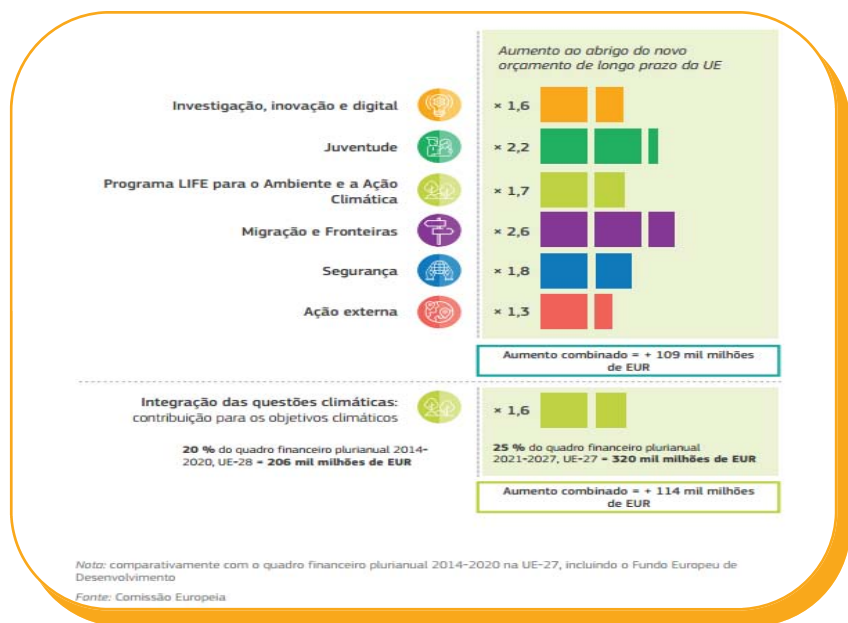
Aumento ao abrigo do novo orçamento de longo prazo da UE

Investigação, inovação e digital × 1,6

Juventude × 2,2

Programa LIFE para o Ambiente e a Ação Climática × 1,7

Migração e Fronteiras × 2,6

Segurança × 1,8

Ação externa × 1,3

Aumento combinado = + 109 mil milhões de EUR

Integração das questões climáticas: contribuição para os objetivos climáticos × 1,6

20 % do quadro financeiro plurianual 2014-2020, UE-28 = 206 mil milhões de EUR

25 % do quadro financeiro plurianual 2021-2027, UE-27 = 320 mil milhões de EUR

Aumento combinado = + 114 mil milhões de EUR

Nota: comparativamente com o quadro financeiro plurianual 2014-2020 na UE-27, incluindo o Fundo Europeu de Desenvolvimento

Fonte: Comissão Europeia